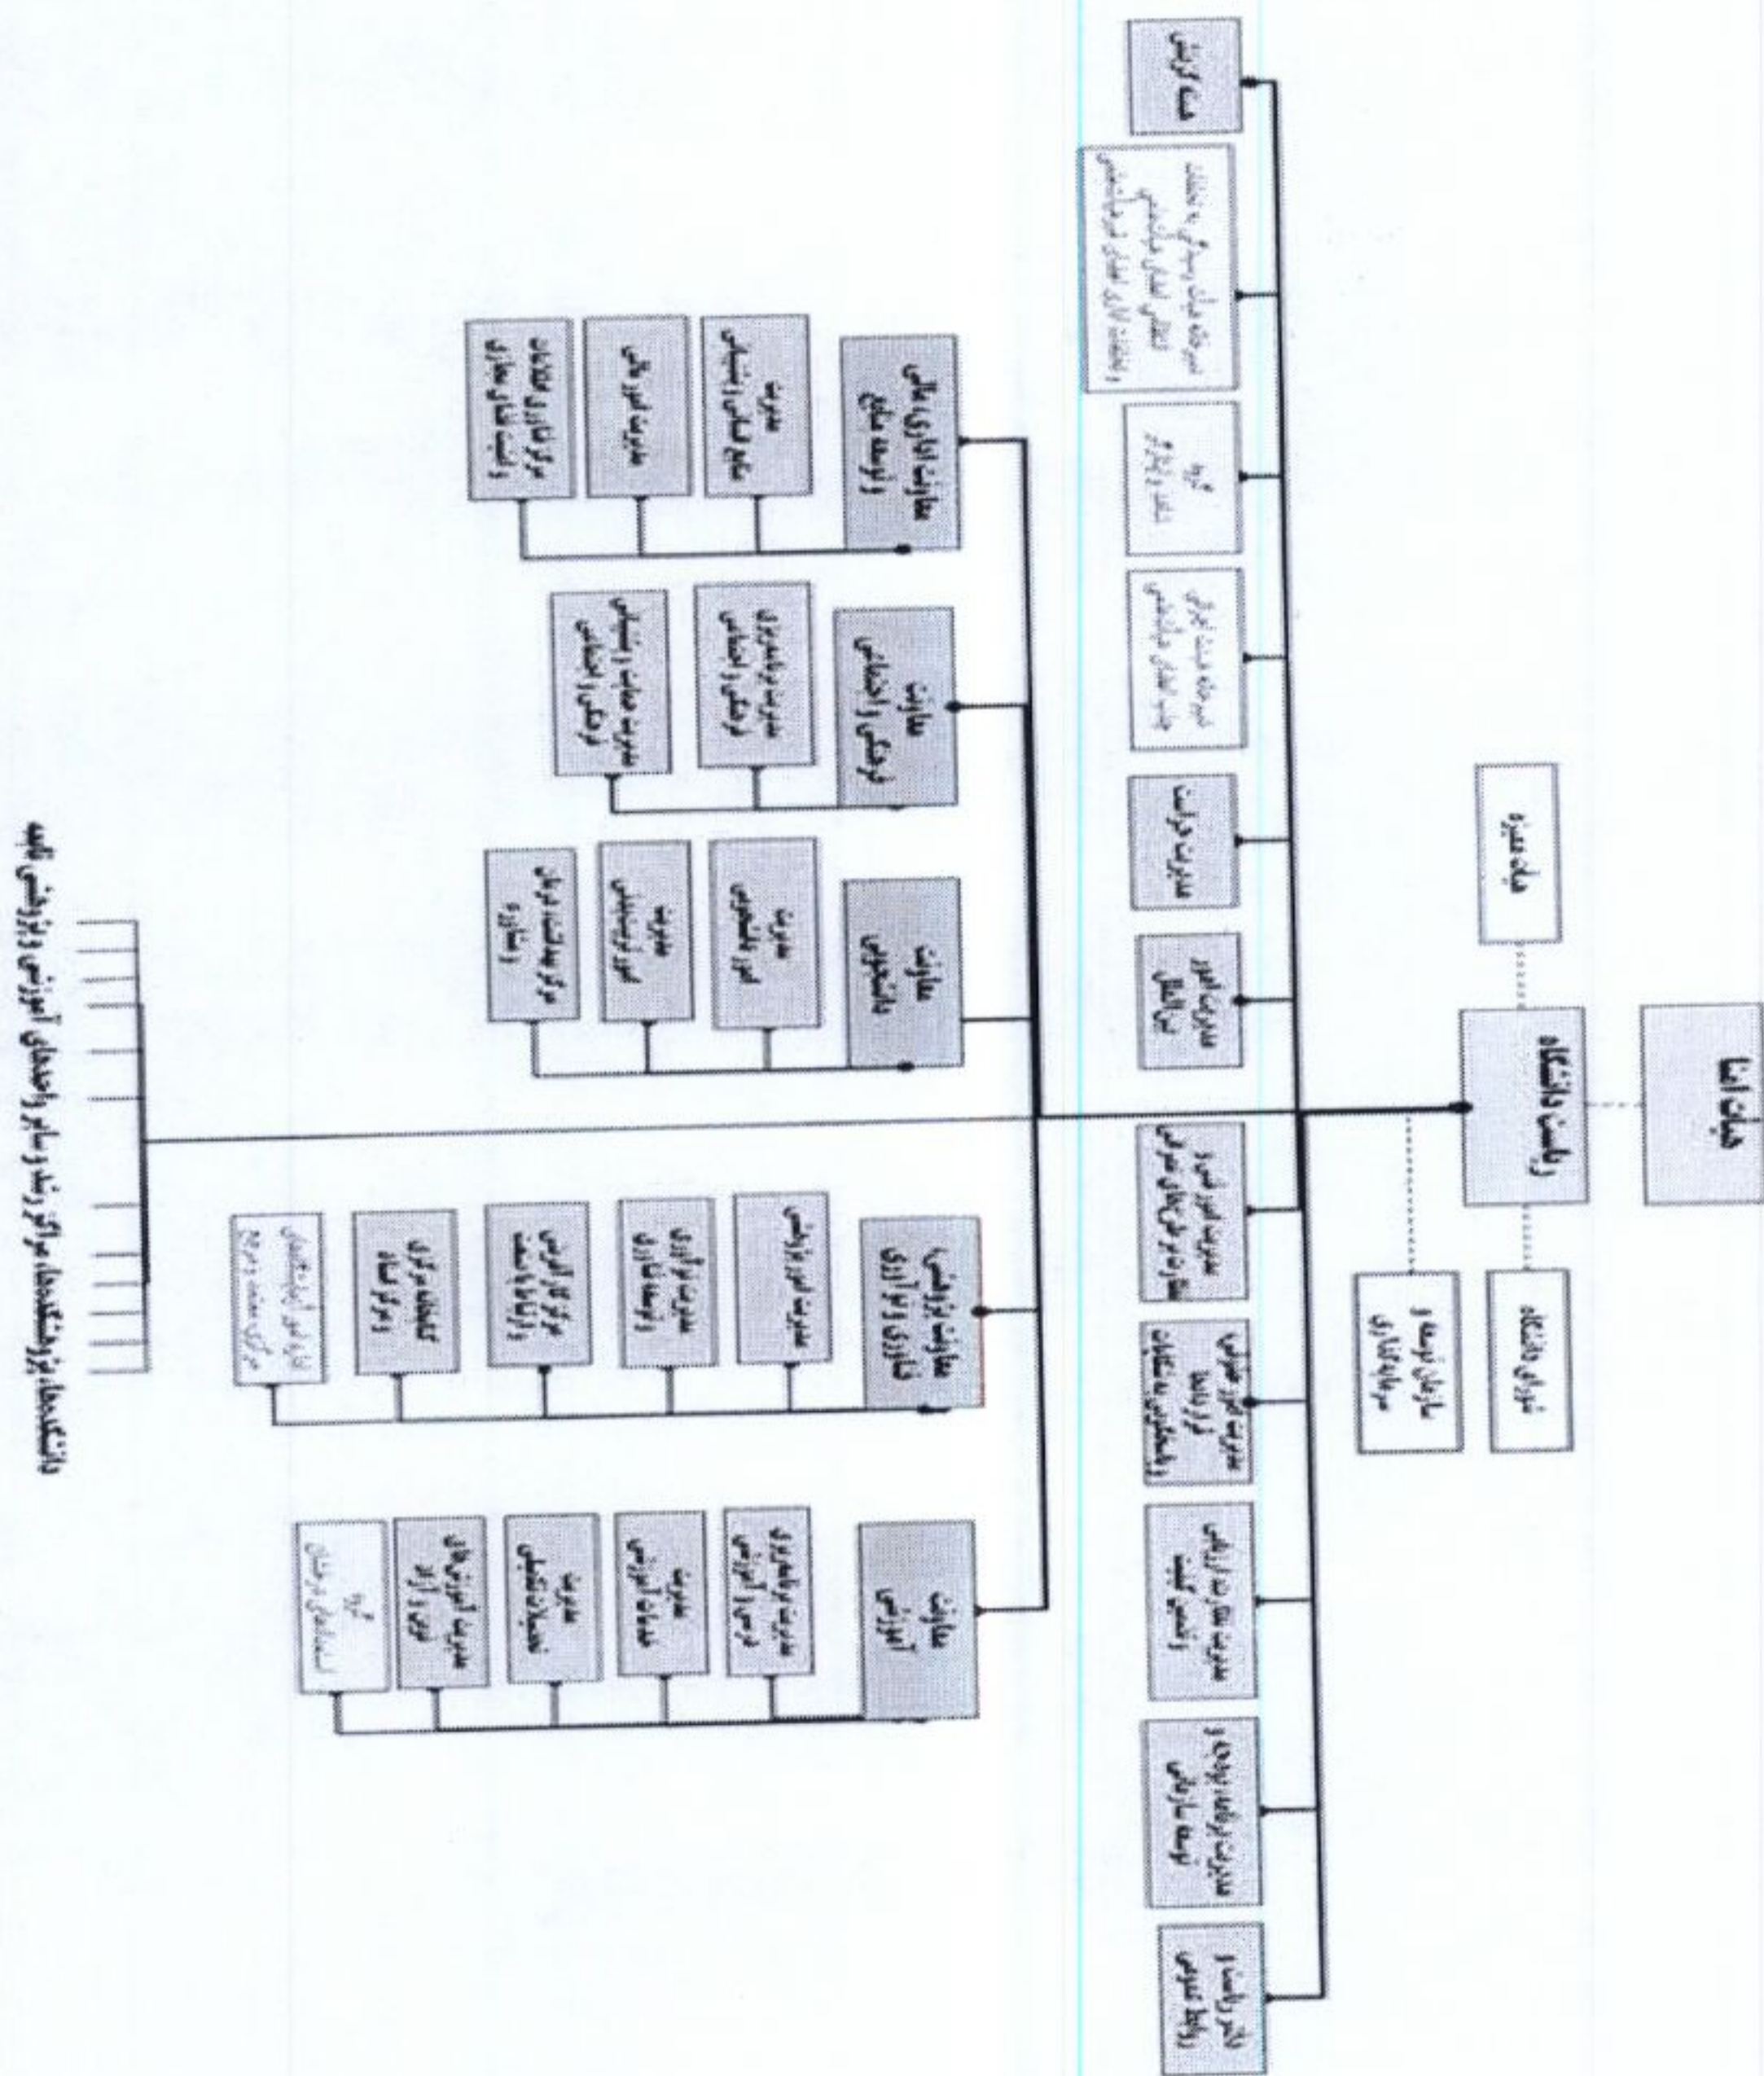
هیأت امنا

ریاست دانشگاه

هیأت ممیزه

شورای دانشگاه

سازمان توسعه و سرمایه گذاری

هسته گزینش

مدیریت امور حقوقی

مدیریت حراست

معاونت آموزشی

معاونت دانشجویی

معاونت پژوهشی و فناوری

معاونت اداری و مالی و توسعه منابع

معاونت درمان و امور بهداشتی

مدیریت امور آموزشی

مدیریت تحصیلات تکمیلی

مدیریت امور دانشجویی

مدیریت امور پژوهشی

مدیریت امور مالی

مدیریت امور اداری

مرکز آموزش های آزاد

دانشگاه علوم پزشکی و خدمات بهداشتی درمانی

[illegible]

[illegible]

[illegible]